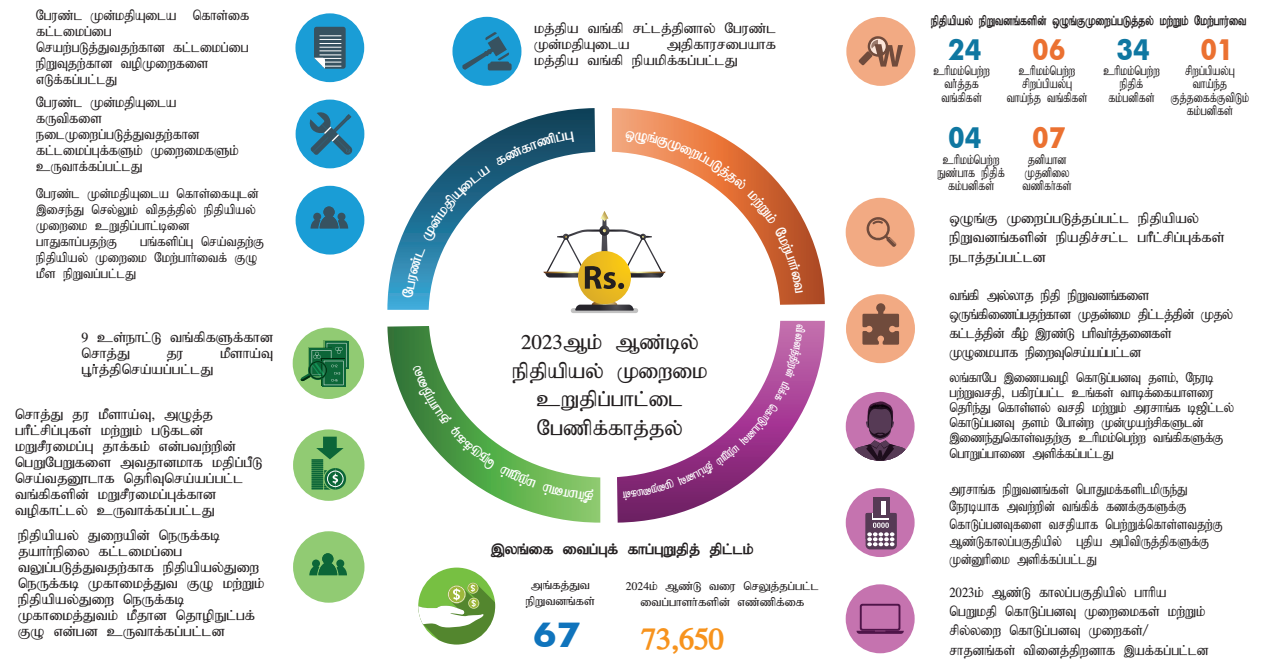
பேரண்ட முன்மதியுடைய கொள்கை கட்டமைப்பை செயற்படுத்துவதற்கான கட்டமைப்பை நிறுவுதற்கான வழிமுறைகளை எடுக்கப்பட்டது

மத்திய வங்கி சட்டத்தினால் பேரண்ட முன்மதியுடைய அதிகாரசபையாக மத்திய வங்கி நியமிக்கப்பட்டது

நிதியியல் நிறுவனங்களின் ஒழுங்குமுறைப்படுத்தல் மற்றும் மேற்பார்வை

| 24 | 06 | 34 | 01 |
|---|---|---|---|
| உரிமம்பெற்ற வர்த்தக வங்கிகள் | உரிமம்பெற்ற சிறப்பியல்பு வாய்ந்த வங்கிகள் | உரிமம்பெற்ற நிதிக் கம்பனிகள் | சிறப்பியல்பு வாய்ந்த குத்தகைக்குவிடும் கம்பனிகள் |

| 04 | 07 |
|---|---|
| உரிமம்பெற்ற நுண்பாக நிதிக் கம்பனிகள் | தனியான முதனிலை வணிகர்கள் |

பேரண்ட முன்மதியுடைய கருவிகளை நடைமுறைப்படுத்துவதற்கான கட்டமைப்புக்களும் முறைமைகளும் உருவாக்கப்பட்டது

பேரண்ட முன்மதியுடைய கண்காணிப்பு

ஒழுங்குமுறைப்படுத்தல் மற்றும் மேற்பார்வை

பேரண்ட முன்மதியுடைய கொள்கையுடன் இசைந்து செல்லும் விதத்தில் நிதியியல் முறைமை உறுதிப்பாட்டினை பாதுகாப்பதற்கு பங்களிப்பு செய்வதற்கு நிதியியல் முறைமை மேற்பார்வைக் குழு மீள நிறுவப்பட்டது

Rs.

ஒழுங்கு முறைப்படுத்தப்பட்ட நிதியியல் நிறுவனங்களின் நியதிச்சட்ட பரீட்சிப்புக்கள் நடாத்தப்பட்டன

வங்கி அல்லாத நிதி நிறுவனங்களை ஒருங்கிணைப்பதற்கான முதன்மை திட்டத்தின் முதல் கட்டத்தின் கீழ் இரண்டு பரிவர்த்தனைகள் முழுமையாக நிறைவுசெய்யப்பட்டன

9 உள்நாட்டு வங்கிகளுக்கான சொத்து தர மீளாய்வு பூர்த்திசெய்யப்பட்டது

2023ஆம் ஆண்டில் நிதியியல் முறைமை உறுதிப்பாட்டை பேணிக்காத்தல்

லங்காபே இணையவழி கொடுப்பனவு தளம், நேரடி பற்றுவசதி, பகிரப்பட்ட உங்கள் வாடிக்கையாளரை தெரிந்து கொள்ளல் வசதி மற்றும் அரசாங்க டிஜிட்டல் கொடுப்பனவு தளம் போன்ற முன்முயற்சிகளுடன் இணைந்துகொள்வதற்கு உரிமம்பெற்ற வங்கிகளுக்கு பொறுப்பாணை அளிக்கப்பட்டது

சொத்து தர மீளாய்வு, அழுத்த பரீட்சிப்புகள் மற்றும் படுகடன் மறுசீரமைப்பு தாக்கம் என்பவற்றின் பெறுபேறுகளை அவதானமாக மதிப்பீடு செய்வதனூடாக தெரிவுசெய்யப்பட்ட வங்கிகளின் மறுசீரமைப்புக்கான வழிகாட்டல் உருவாக்கப்பட்டது

அரசாங்க நிறுவனங்கள் பொதுமக்களிடமிருந்து நேரடியாக அவற்றின் வங்கிக் கணக்குகளுக்கு கொடுப்பனவுகளை வசதியாக பெற்றுக்கொள்ளவதற்கு ஆண்டுகாலப்பகுதியில் புதிய அபிவிருத்திகளுக்கு முன்னுரிமை அளிக்கப்பட்டது

நிதியியல் துறையின் நெருக்கடி தயார்நிலை கட்டமைப்பை வலுப்படுத்துவதற்காக நிதியியல்துறை நெருக்கடி முகாமைத்துவ குழு மற்றும் நிதியியல்துறை நெருக்கடி முகாமைத்துவம் மீதான தொழிநுட்பக் குழு என்பன உருவாக்கப்பட்டன

இலங்கை வைப்புக் காப்புறுதித் திட்டம்

அங்கத்துவ நிறுவனங்கள்
67

2024ம் ஆண்டு வரை செலுத்தப்பட்ட வைப்பாளர்களின் எண்ணிக்கை
73,650

2023ம் ஆண்டு காலப்பகுதியில் பாரிய பெறுமதி கொடுப்பனவு முறைமைகள் மற்றும் சில்லறை கொடுப்பனவு முறைகள்/ சாதனங்கள் வினைத்திறனாக இயக்கப்பட்டன